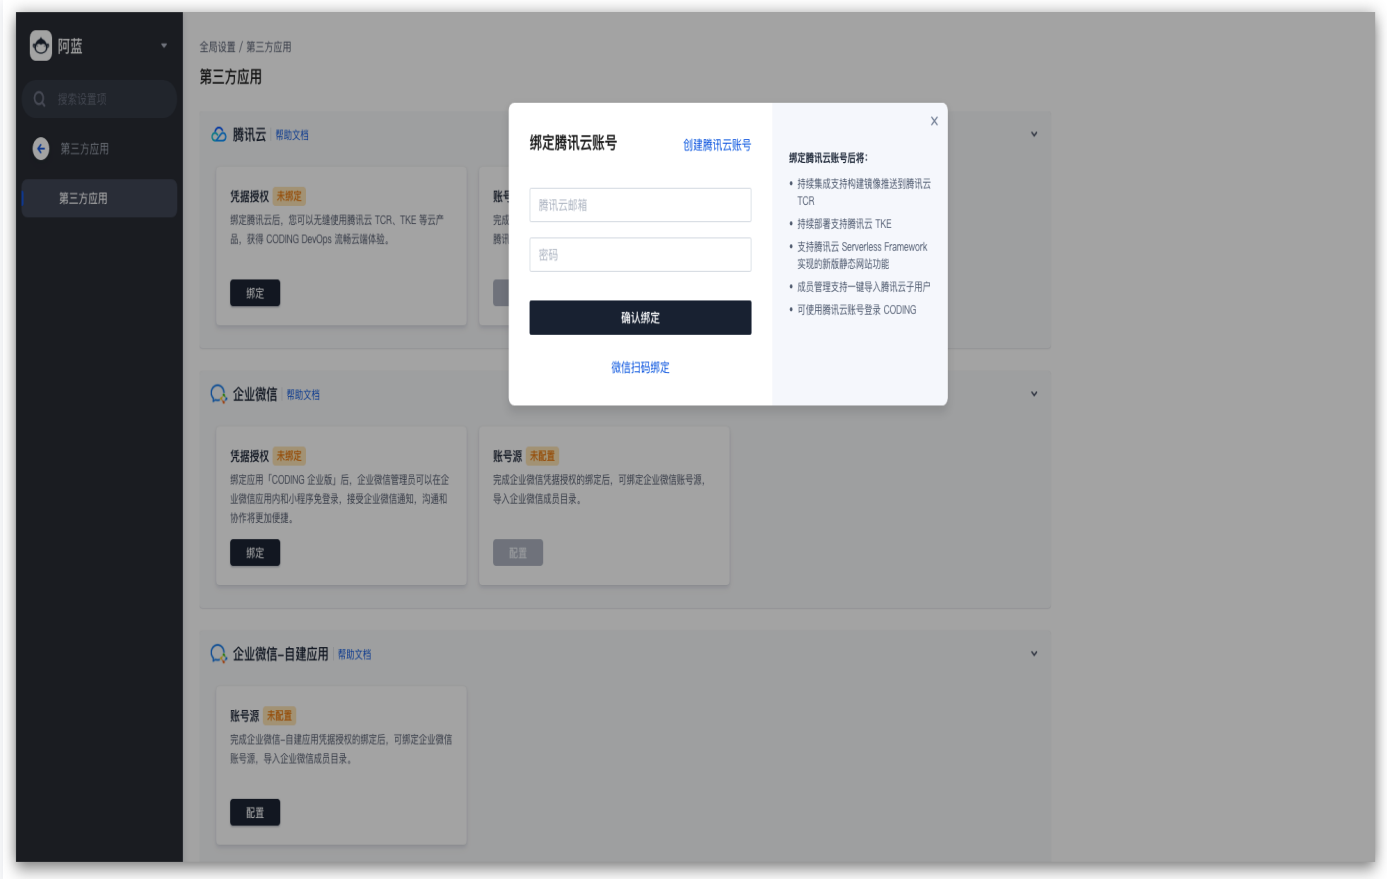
阿蓝

搜索设置项

第三方应用

第三方应用

全局设置 / 第三方应用

第三方应用

腾讯云 帮助文档

凭据授权 未绑定

绑定腾讯云后，您可以无缝使用腾讯云 TCR、TKE 等云产品，获得 CODING DevOps 流畅云端体验。

绑定

账号 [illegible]

完成 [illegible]

腾讯 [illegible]

绑定腾讯云账号

创建腾讯云账号

腾讯云邮箱

密码

确认绑定

微信扫码绑定

绑定腾讯云账号后将:

• 持续集成支持构建镜像推送到腾讯云 TCR

• 持续部署支持腾讯云 TKE

• 支持腾讯云 Serverless Framework 实现的新版静态网站功能

• 成员管理支持一键导入腾讯云子用户

• 可使用腾讯云账号登录 CODING

企业微信 帮助文档

凭据授权 未绑定

绑定应用「CODING 企业版」后，企业微信管理员可以在企业微信应用内和小程序免登录，接受企业微信通知，沟通和协作将更加便捷。

绑定

账号源 未配置

完成企业微信凭据授权的绑定后，可绑定企业微信账号源，导入企业微信成员目录。

配置

企业微信-自建应用 帮助文档

账号源 未配置

完成企业微信-自建应用凭据授权的绑定后，可绑定企业微信账号源，导入企业微信成员目录。

配置